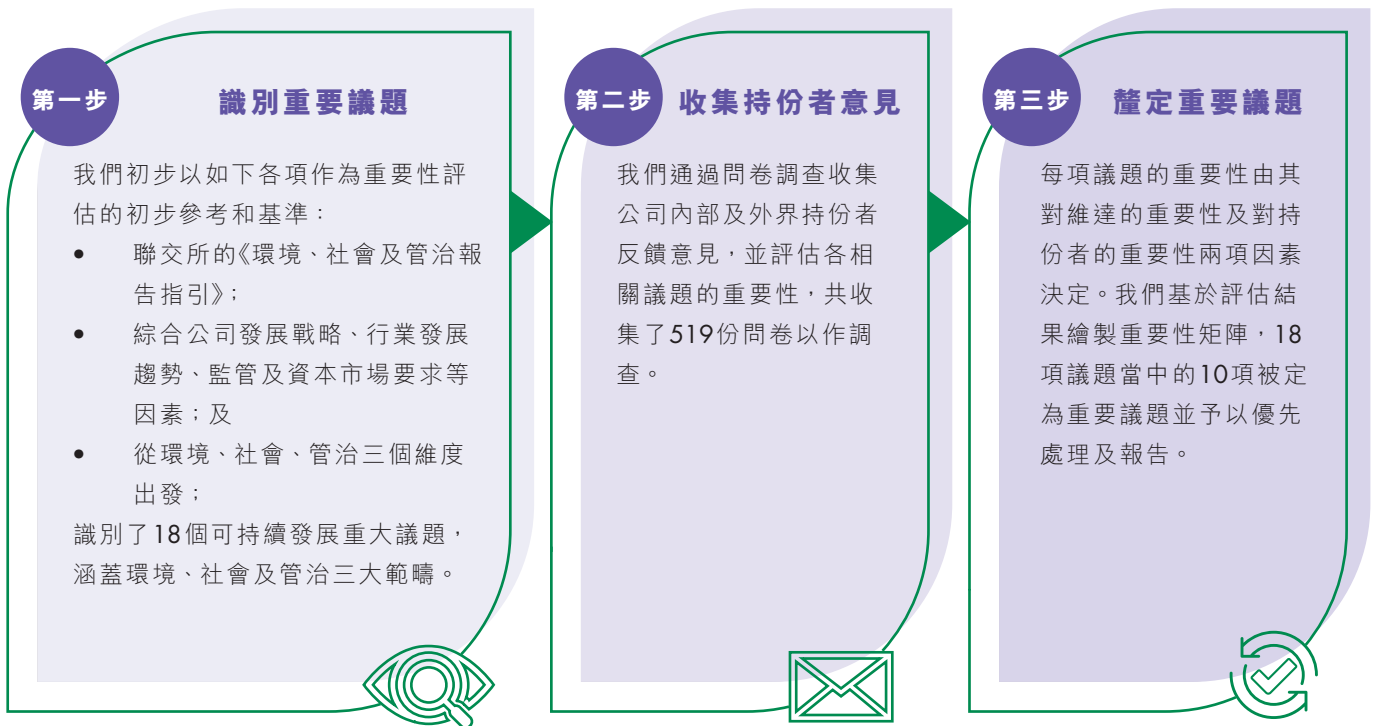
第一步

識別重要議題

我們初步以如下各項作為重要性評估的初步參考和基準：

- 聯交所的《環境、社會及管治報告指引》；
- 綜合公司發展戰略、行業發展趨勢、監管及資本市場要求等因素；及
- 從環境、社會、管治三個維度出發；

識別了18個可持續發展重大議題，涵蓋環境、社會及管治三大範疇。

第二步

收集持份者意見

我們通過問卷調查收集公司內部及外界持份者反饋意見，並評估各相關議題的重要性，共收集了519份問卷以作調查。

第三步

釐定重要議題

每項議題的重要性由其對維達的重要性及對持份者的重要性兩項因素決定。我們基於評估結果繪製重要性矩陣，18項議題當中的10項被定為重要議題並予以優先處理及報告。